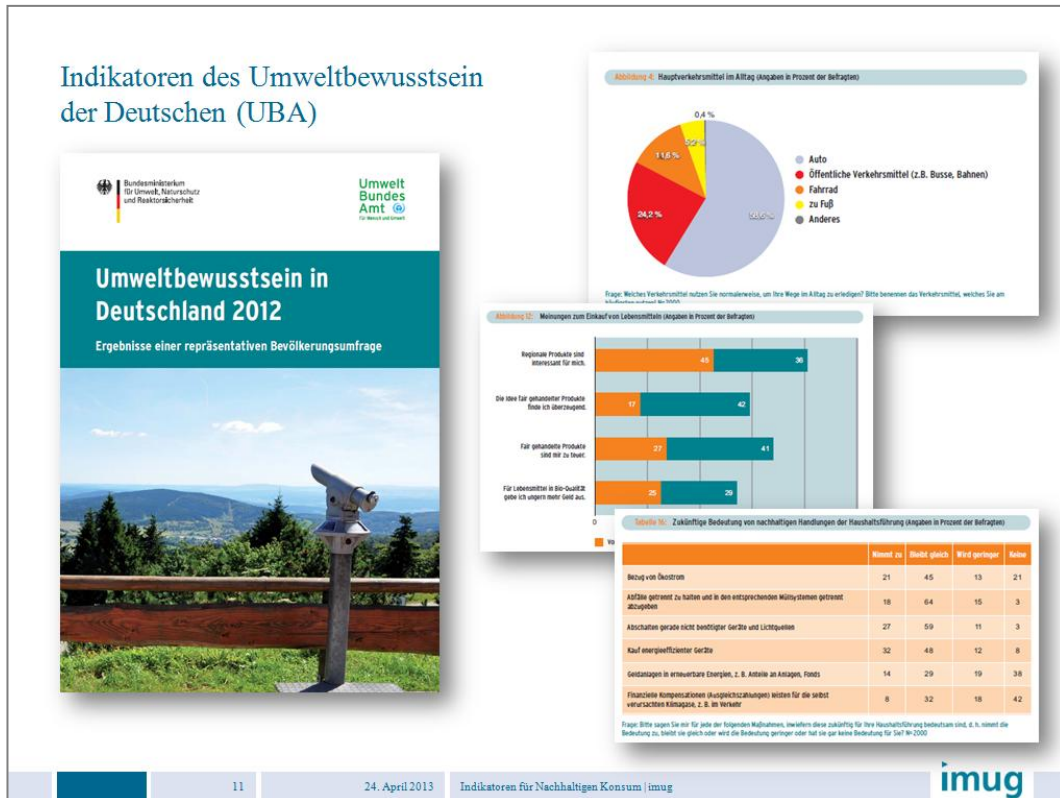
Indikatoren des Umweltbewusstsein der Deutschen (UBA)

Bundesministerium für Umwelt, Naturschutz und Reaktorsicherheit

Umwelt Bundes Amt
Für Mensch und Umwelt

Umweltbewusstsein in Deutschland 2012

Ergebnisse einer repräsentativen Bevölkerungsumfrage

Abbildung 4: Hauptverkehrsmittel im Alltag (Angaben in Prozent der Befragten)

0,4 %
11,6 %
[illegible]
24,2 %
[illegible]

Auto
Öffentliche Verkehrsmittel (z.B. Busse, Bahnen)
Fahrrad
zu Fuß
Anderes

Frage: Welches Verkehrsmittel nutzen Sie normalerweise, um Ihre Wege im Alltag zu erledigen? Bitte benennen das Verkehrsmittel, welches Sie am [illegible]

Abbildung 12: Meinungen zum Einkauf von Lebensmitteln (Angaben in Prozent der Befragten)

Regionale Produkte sind interessant für mich. 45 36
Die Idee fair gehandelter Produkte finde ich überzeugend. 17 42
Fair gehandelte Produkte sind mir zu teuer. 27 41
Für Lebensmittel in Bio-Qualität gebe ich ungern mehr Geld aus. 25 29
0
Vo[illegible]

Tabelle 16: Zukünftige Bedeutung von nachhaltigen Handlungen der Haushaltsführung (Angaben in Prozent der Befragten)

| | Nimmt zu | Bleibt gleich | Wird geringer | Keine |
|---|---|---|---|---|
| Bezug von Ökostrom | 21 | 45 | 13 | 21 |
| Abfälle getrennt zu halten und in den entsprechenden Müllsystemen getrennt abzugeben | 18 | 64 | 15 | 3 |
| Abschalten gerade nicht benötigter Geräte und Lichtquellen | 27 | 59 | 11 | 3 |
| Kauf energieeffizienter Geräte | 32 | 48 | 12 | 8 |
| Geldanlagen in erneuerbare Energien, z. B. Anteile an Anlagen, Fonds | 14 | 29 | 19 | 38 |
| Finanzielle Kompensationen (Ausgleichszahlungen) leisten für die selbst verursachten Klimagase, z. B. im Verkehr | 8 | 32 | 18 | 42 |

Frage: Bitte sagen Sie mir für jede der folgenden Maßnahmen, inwiefern diese zukünftig für Ihre Haushaltsführung bedeutsam sind, d. h. nimmt die Bedeutung zu, bleibt sie gleich oder wird die Bedeutung geringer oder hat sie gar keine Bedeutung für Sie? N=2000

11 | 24. April 2013 | Indikatoren für Nachhaltigen Konsum | imug

imug